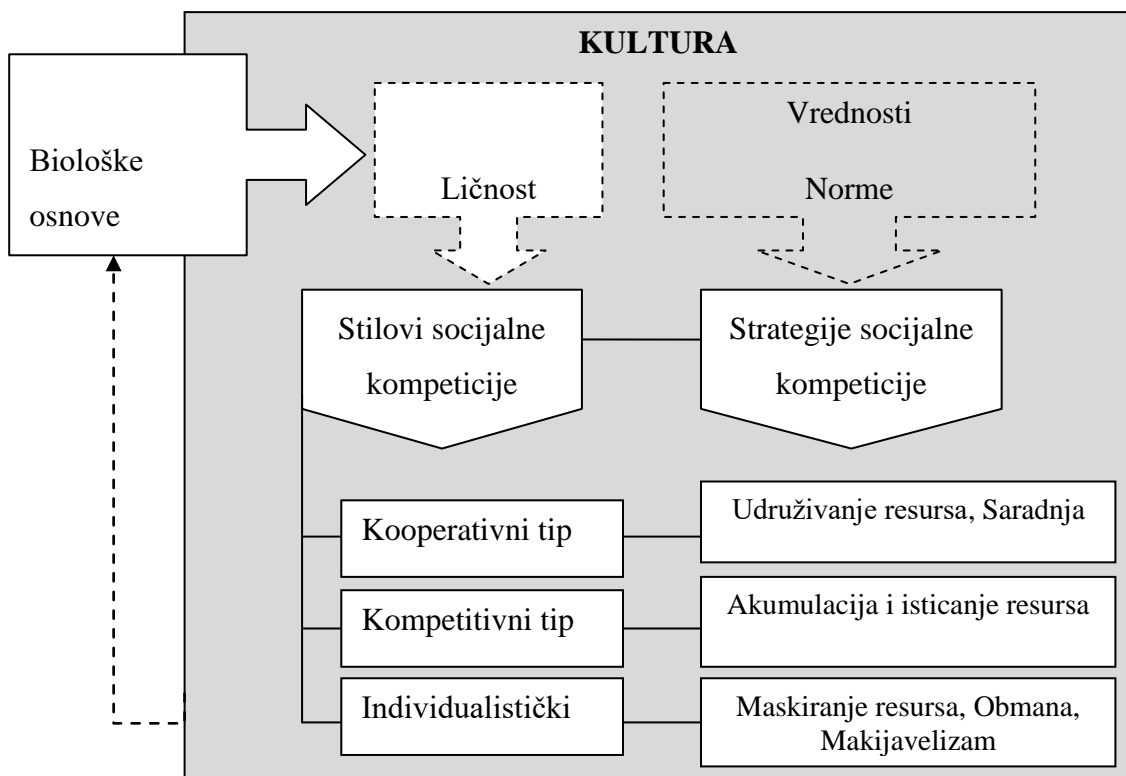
KULTURA

Biološke osnove

Ličnost

Vrednosti

Norme

Stilovi socijalne kompeticije

Strategije socijalne kompeticije

Kooperativni tip

Udruživanje resursa, Saradnja

Kompetitivni tip

Akumulacija i isticanje resursa

Individualistički

Maskiranje resursa, Obmana, Makijavelizam